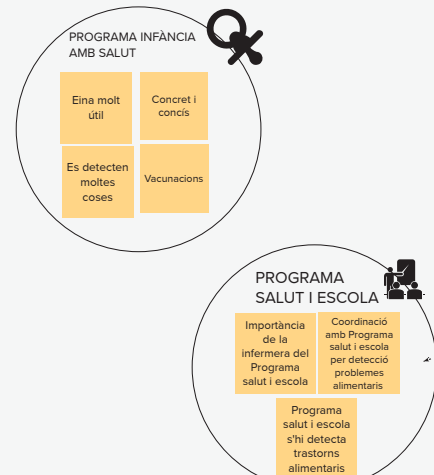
PROGRAMA INFÀNCIA AMB SALUT

Eina molt útil

Concret i concís

Es detecten moltes coses

Vacunacions

PROGRAMA SALUT I ESCOLA

Importància de la infermera del Programa salut i escola

Coordinació amb Programa salut i escola per detecció problemes alimentaris

Programa salut i escola s'hi detecta trastorns alimentaris